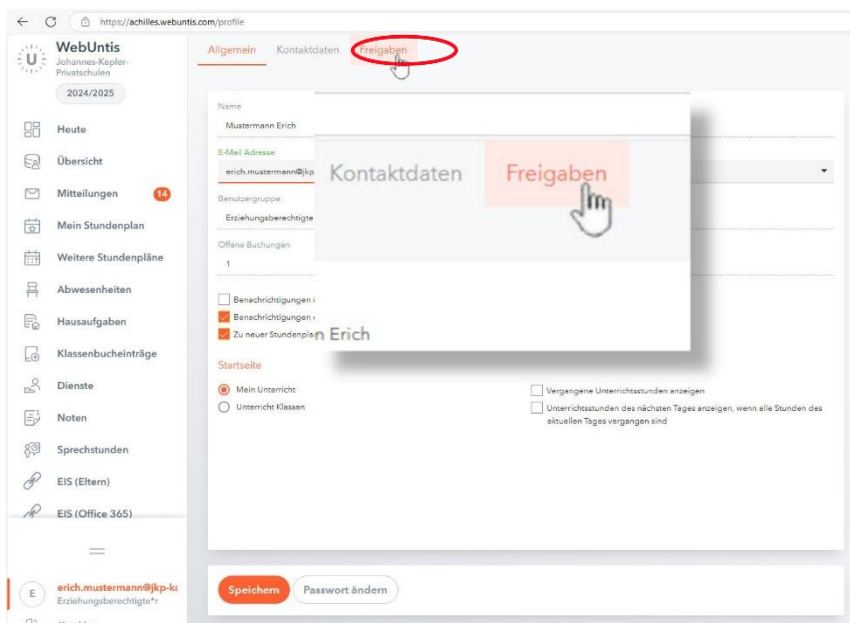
https://achilles.webuntis.com/profile

WebUntis
Johannes-Kepler-Privatschulen

2024/2025

Heute
Übersicht
Mitteilungen 14
Mein Stundenplan
Weitere Stundenpläne
Abwesenheiten
Hausaufgaben
Klassenbucheinträge
Dienste
Noten
Sprechstunden
EIS (Eltern)
EIS (Office 365)

erich.mustermann@jkp-k
Erziehungsberechtigte*r

Allgemein Kontaktdaten Freigaben

Name
Mustermann Erich

E-Mail Adresse
erich.mustermann@jkp

Benutzergruppe
Erziehungsberechtigte

Offene Buchungen
1

Benachrichtigungen
Benachrichtigungen
Zu neuer Stundenplan

Kontaktdaten Freigaben

n Erich

Startseite

Mein Unterricht
Unterricht Klassen

Vergangene Unterrichtsstunden anzeigen
Unterrichtsstunden des nächsten Tages anzeigen, wenn alle Stunden des aktuellen Tages vergangen sind

Speichern Passwort ändern